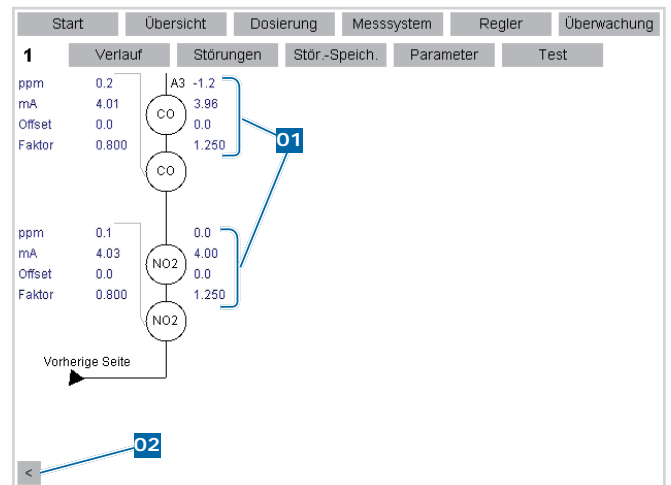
Start | Übersicht | Dosierung | Messsystem | Regler | Überwachung

1 | Verlauf | Störungen | Stör.-Speich. | Parameter | Test

ppm 0.2
mA 4.01
Offset 0.0
Faktor 0.800

A3 -1.2
3.96
0.0
1.250

CO
CO

01

ppm 0.1
mA 4.03
Offset 0.0
Faktor 0.800

0.0
4.00
0.0
1.250

NO2
NO2

Vorherige Seite

02

<